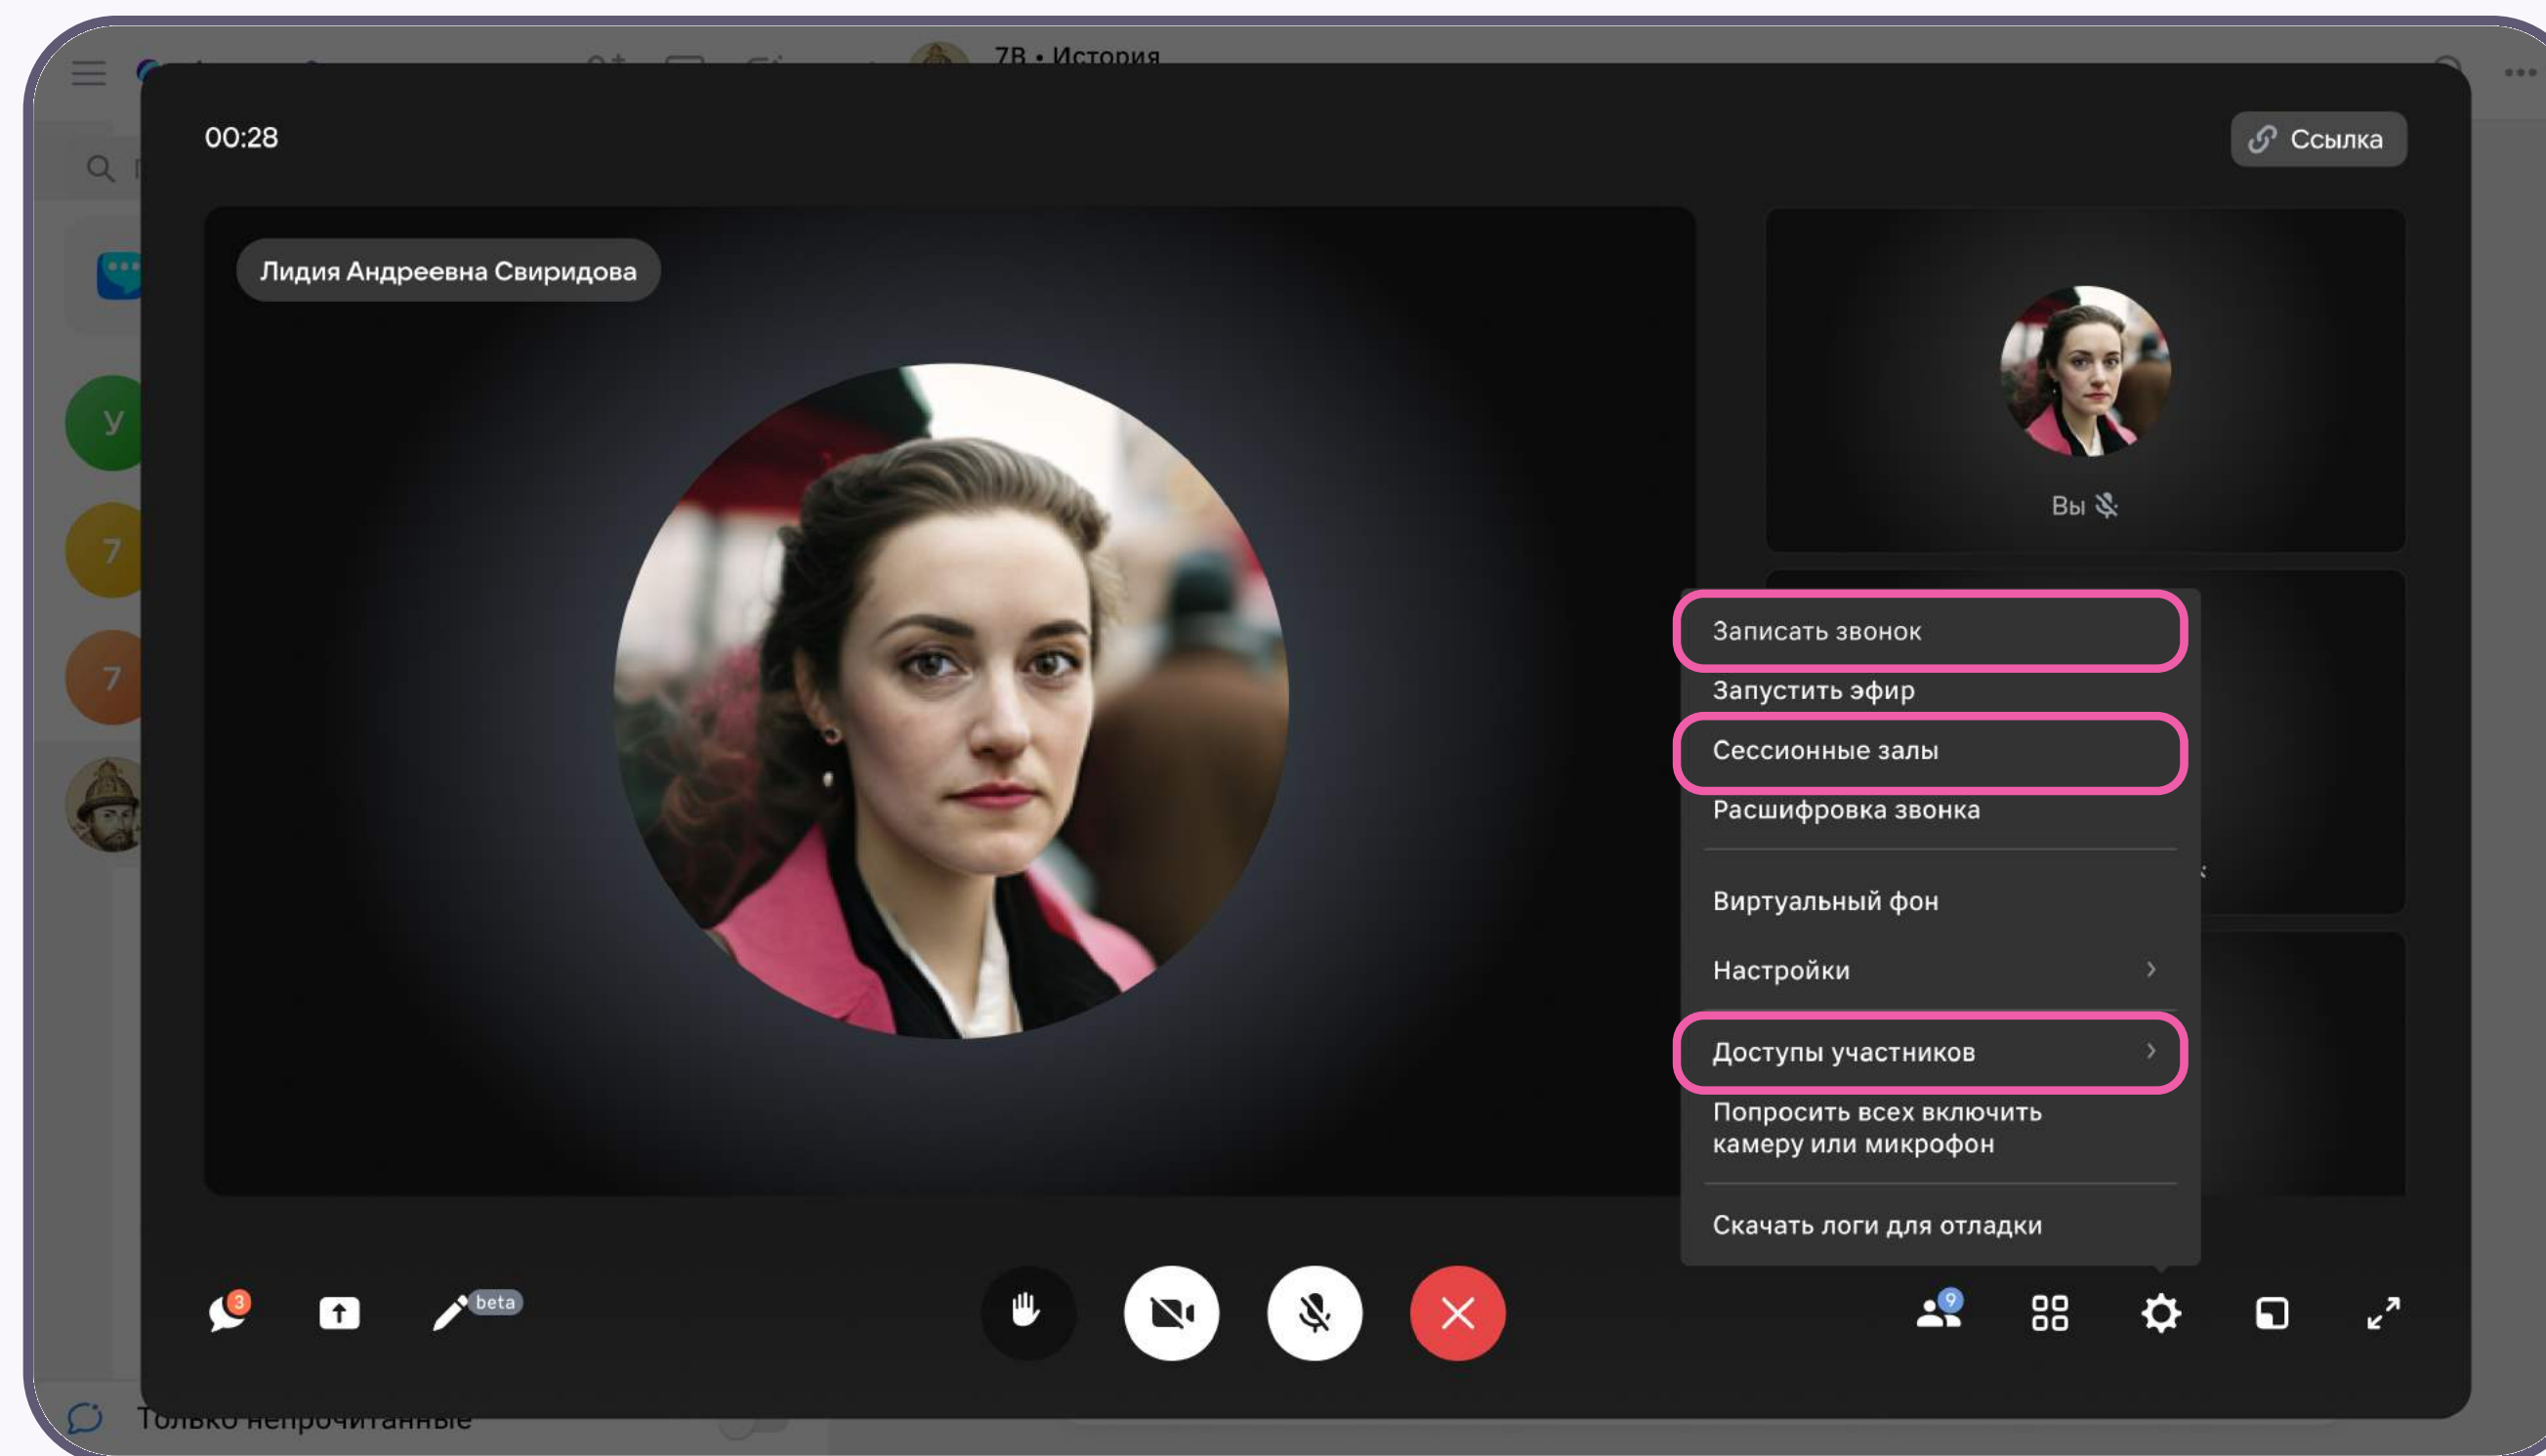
7В • История

00:28

Ссылка

Лидия Андреевна Свиридова

Вы

Записать звонок
Запустить эфир
Сессионные залы
Расшифровка звонка
Виртуальный фон
Настройки
Доступы участников
Попросить всех включить камеру или микрофон
Скачать логи для отладки

3
beta
9

Только непрочитанные